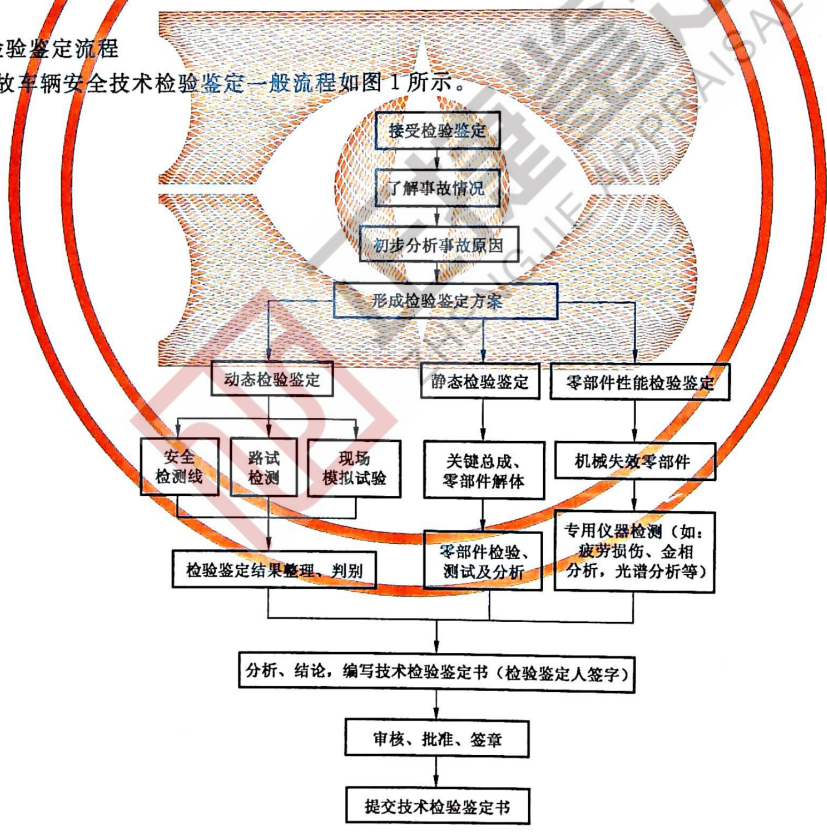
检验鉴定流程
故车辆安全技术检验鉴定一般流程如图 1 所示。

接受检验鉴定

了解事故情况

初步分析事故原因

形成检验鉴定方案

动态检验鉴定

静态检验鉴定

零部件性能检验鉴定

安全检测线

路试检测

现场模拟试验

关键总成、零部件解体

机械失效零部件

检验鉴定结果整理、判别

零部件检验、测试及分析

专用仪器检测（如：疲劳损伤、金相分析，光谱分析等）

分析、结论，编写技术检验鉴定书（检验鉴定人签字）

审核、批准、签章

提交技术检验鉴定书

APPRAISAL